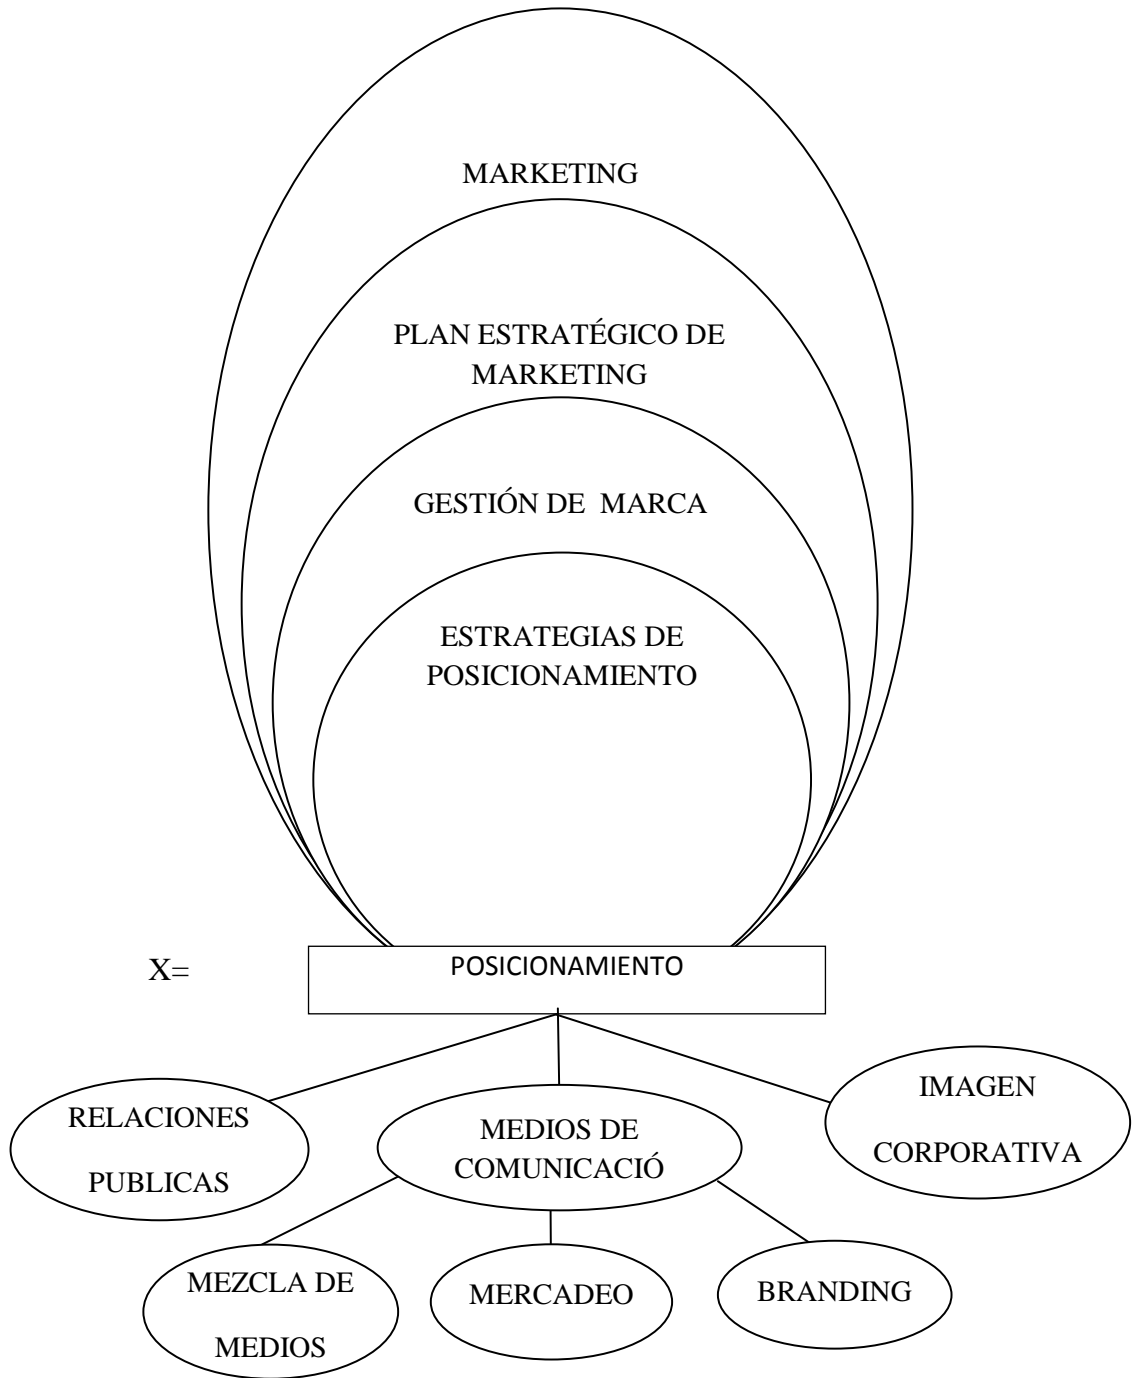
MARKETING

PLAN ESTRATÉGICO DE MARKETING

GESTIÓN DE MARCA

ESTRATEGIAS DE POSICIONAMIENTO

X=

POSICIONAMIENTO

RELACIONES PUBLICAS

MEDIOS DE COMUNICACIÓ

IMAGEN CORPORATIVA

MEZCLA DE MEDIOS

MERCADEO

BRANDING